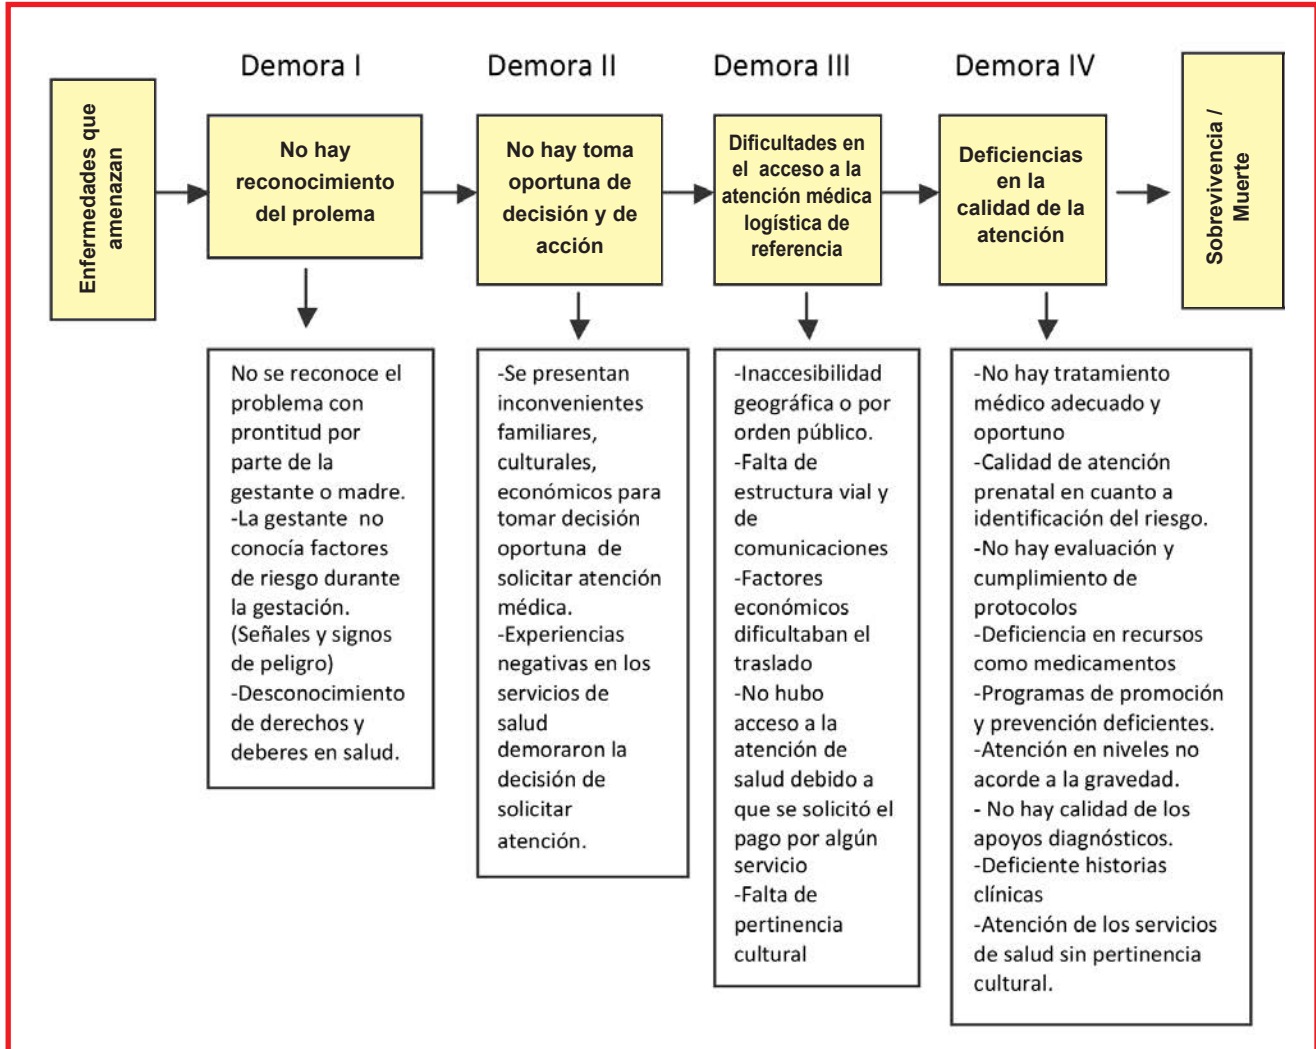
Enfermedades que amenazan

Demora I

No hay reconocimiento del prolema

No se reconoce el problema con prontitud por parte de la gestante o madre.
-La gestante no conocía factores de riesgo durante la gestación. (Señales y signos de peligro)
-Desconocimiento de derechos y deberes en salud.

Demora II

No hay toma oportuna de decisión y de acción

-Se presentan inconvenientes familiares, culturales, económicos para tomar decisión oportuna de solicitar atención médica.
-Experiencias negativas en los servicios de salud demoraron la decisión de solicitar atención.

Demora III

Dificultades en el acceso a la atención médica logística de referencia

-Inaccesibilidad geográfica o por orden público.
-Falta de estructura vial y de comunicaciones
-Factores económicos dificultaban el traslado
-No hubo acceso a la atención de salud debido a que se solicitó el pago por algún servicio
-Falta de pertinencia cultural

Demora IV

Deficiencias en la calidad de la atención

-No hay tratamiento médico adecuado y oportuno
-Calidad de atención prenatal en cuanto a identificación del riesgo.
-No hay evaluación y cumplimiento de protocolos
-Deficiencia en recursos como medicamentos
-Programas de promoción y prevención deficientes.
-Atención en niveles no acorde a la gravedad.
- No hay calidad de los apoyos diagnósticos.
-Deficiente historias clínicas
-Atención de los servicios de salud sin pertinencia cultural.

Sobrevivencia / Muerte